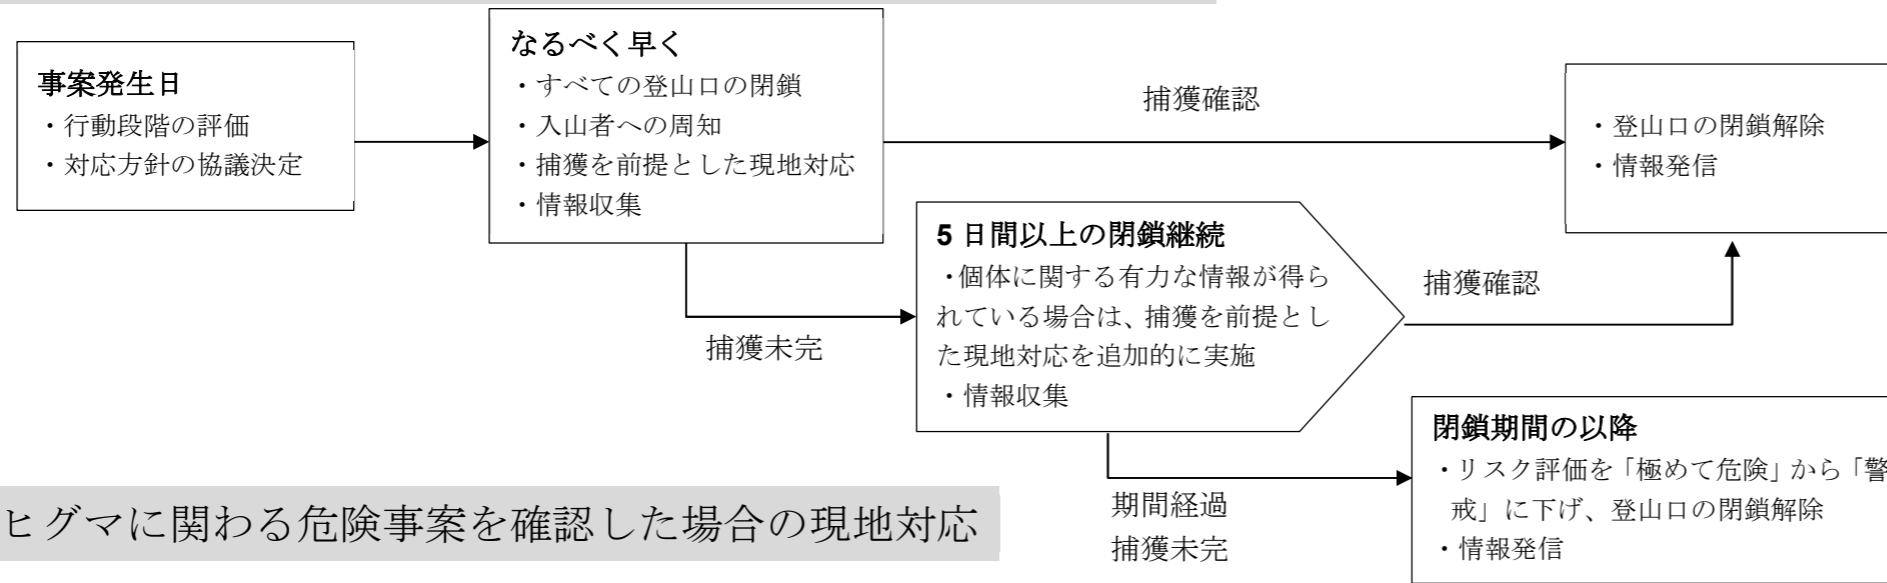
事案発生日
・行動段階の評価
・対応方針の協議決定

なるべく早く
・すべての登山口の閉鎖
・入山者への周知
・捕獲を前提とした現地対応
・情報収集

捕獲確認

・登山口の閉鎖解除
・情報発信

5 日間以上の閉鎖継続
・個体に関する有力な情報が得られている場合は、捕獲を前提とした現地対応を追加的に実施
・情報収集

捕獲確認

捕獲未完

閉鎖期間の以降
・リスク評価を「極めて危険」から「警戒」に下げ、登山口の閉鎖解除
・情報発信

期間経過
捕獲未完

ヒグマに関わる危険事案を確認した場合の現地対応